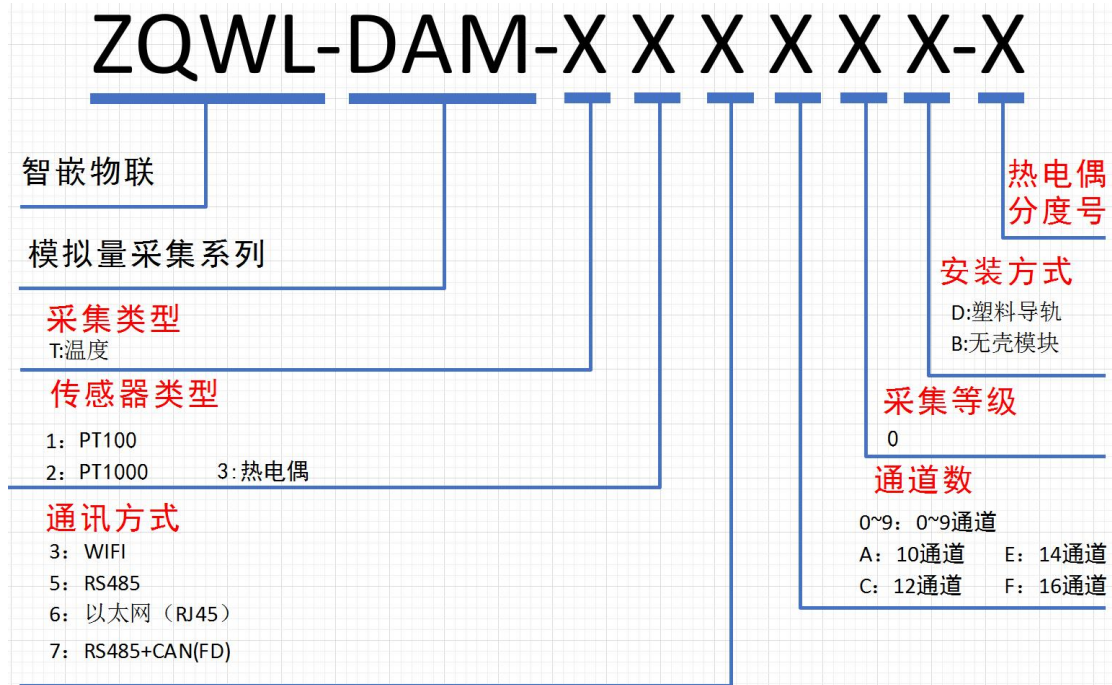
ZQWL-DAM-X X X X X X-X

智嵌物联

模拟量采集系列

采集类型
T:温度

传感器类型
1：PT100
2：PT1000 3:热电偶

通讯方式
3：WIFI
5：RS485
6：以太网（RJ45）
7：RS485+CAN(FD)

热电偶分度号

安装方式
D:塑料导轨
B:无壳模块

采集等级
0

通道数
0~9：0~9通道
A：10通道 E：14通道
C：12通道 F：16通道